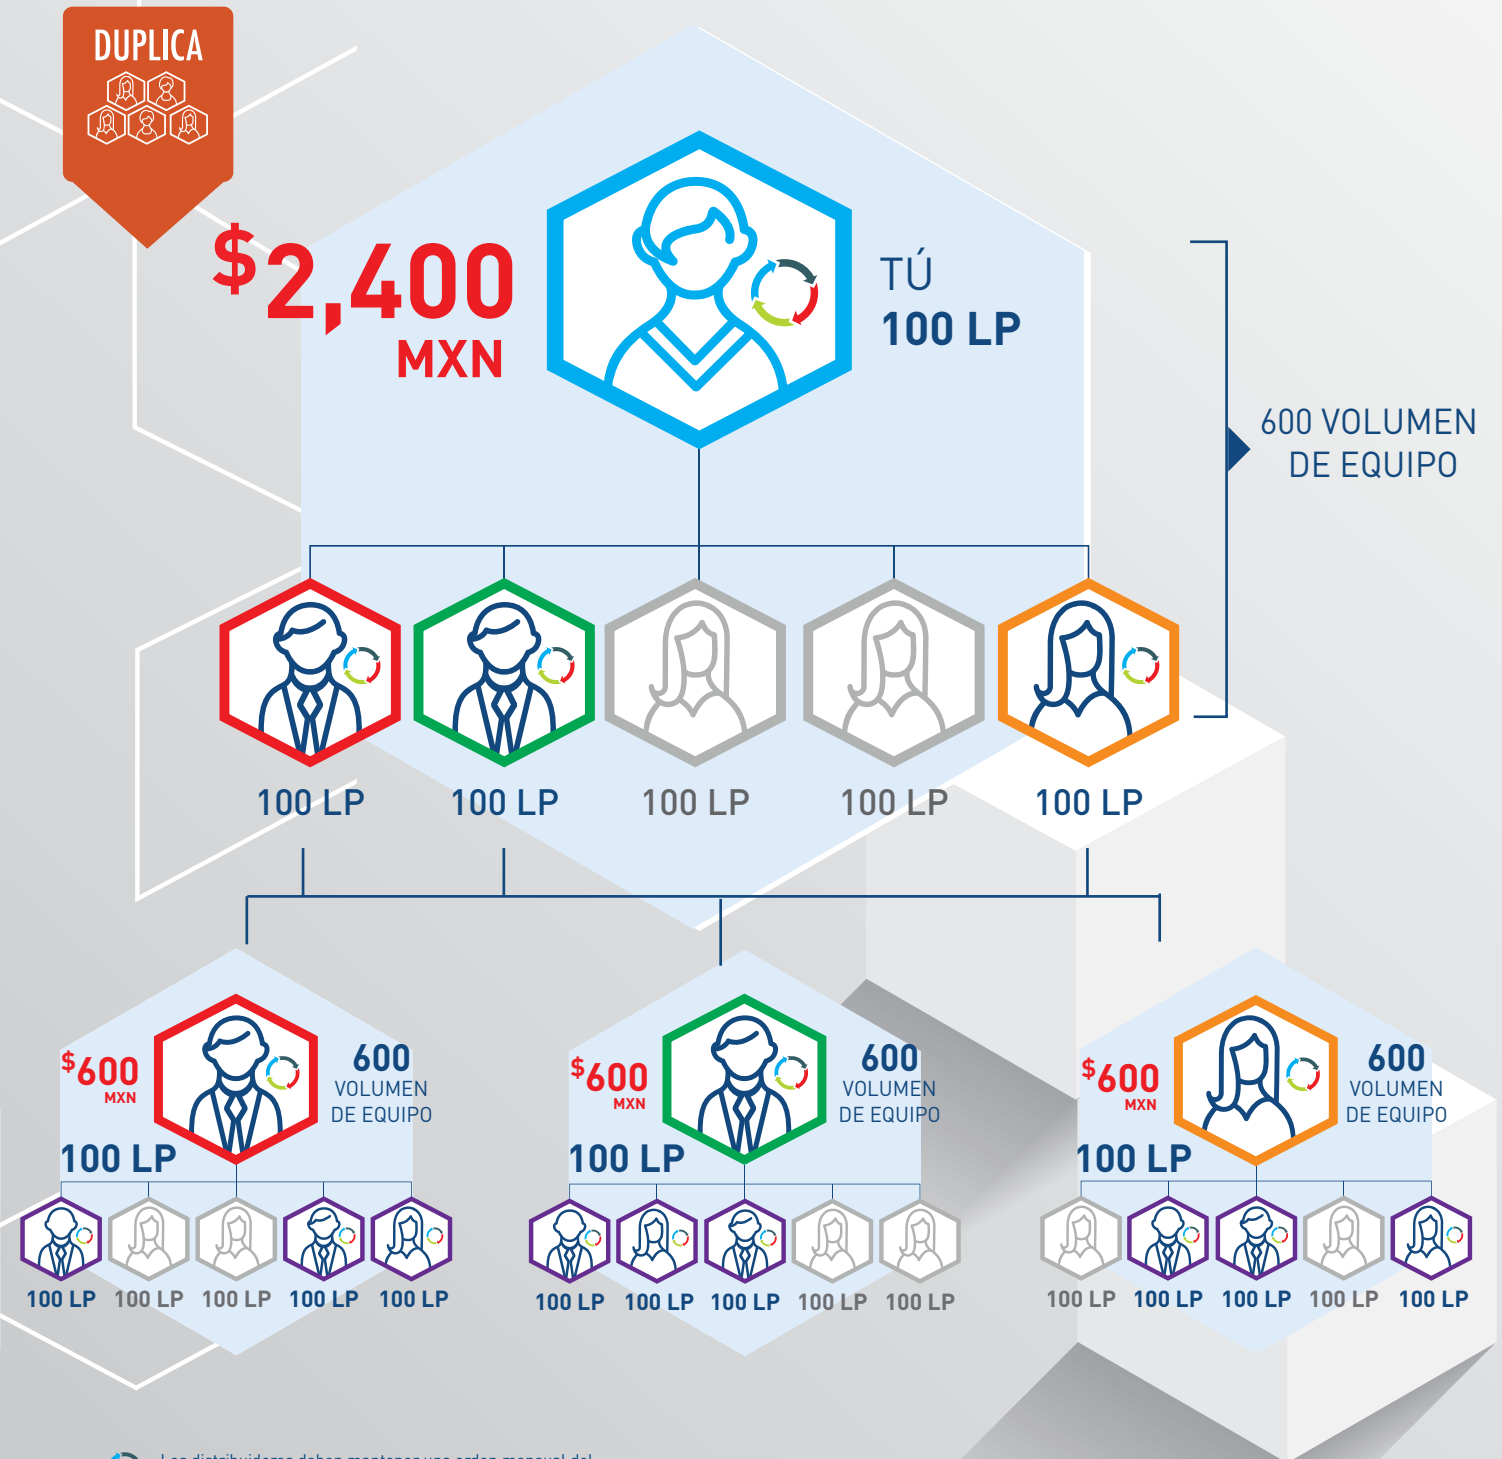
DUPLICA

$2,400 MXN

TÚ
100 LP

600 VOLUMEN DE EQUIPO

100 LP 100 LP 100 LP 100 LP 100 LP

$600 MXN
600 VOLUMEN DE EQUIPO
100 LP

100 LP 100 LP 100 LP 100 LP 100 LP

$600 MXN
600 VOLUMEN DE EQUIPO
100 LP

100 LP 100 LP 100 LP 100 LP 100 LP

$600 MXN
600 VOLUMEN DE EQUIPO
100 LP

100 LP 100 LP 100 LP 100 LP 100 LP

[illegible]